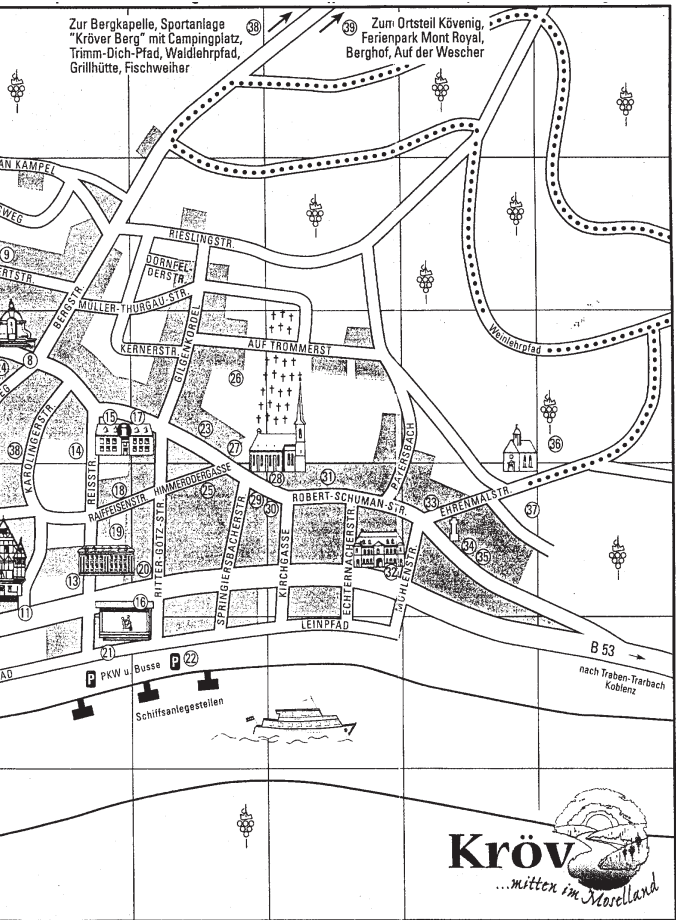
Zur Bergkapelle, Sportanlage "Kröver Berg" mit Campingplatz, Trimm-Dich-Pfad, Waldlehrpfad, Grillhütte, Fischweiher

38

39

Zum Ortsteil Kövenig, Ferienpark Mont Royal, Berghof, Auf der Wescher

AN KAMPEL

SWEG

RIESLINGSTR.

DORNFELDERSTR.

9

RTSTR.

MÜLLER-THURGAU-STR.

BERGSTR.

KERNERSTR.

AUF TROMMERST

GILGENKORDEL

Weinlehrpfad

8

26

15

17

KAROLINGERSTR.

38

14

23

27

36

REISSTR.

HIMMERODERGASSE

25

28

31

BAYERSBACH

18

RAIFFEISENSTR.

29

30

ROBERT-SCHUMAN-STR.

33

EHRENMALSTR.

37

19

RITTER-GÖTZ-STR.

SPRINGIERSBACHERSTR.

KIRCHGASSE

ECHTERNACHERSTR.

34

35

13

20

32

MÜHLENSTR.

11

16

LEINPFAD

B 53

21

AD

nach Traben-Trarbach Koblenz

P PKW u. Busse P 22

Schiffsanlegestellen

Kröv

...mitten im Moselland